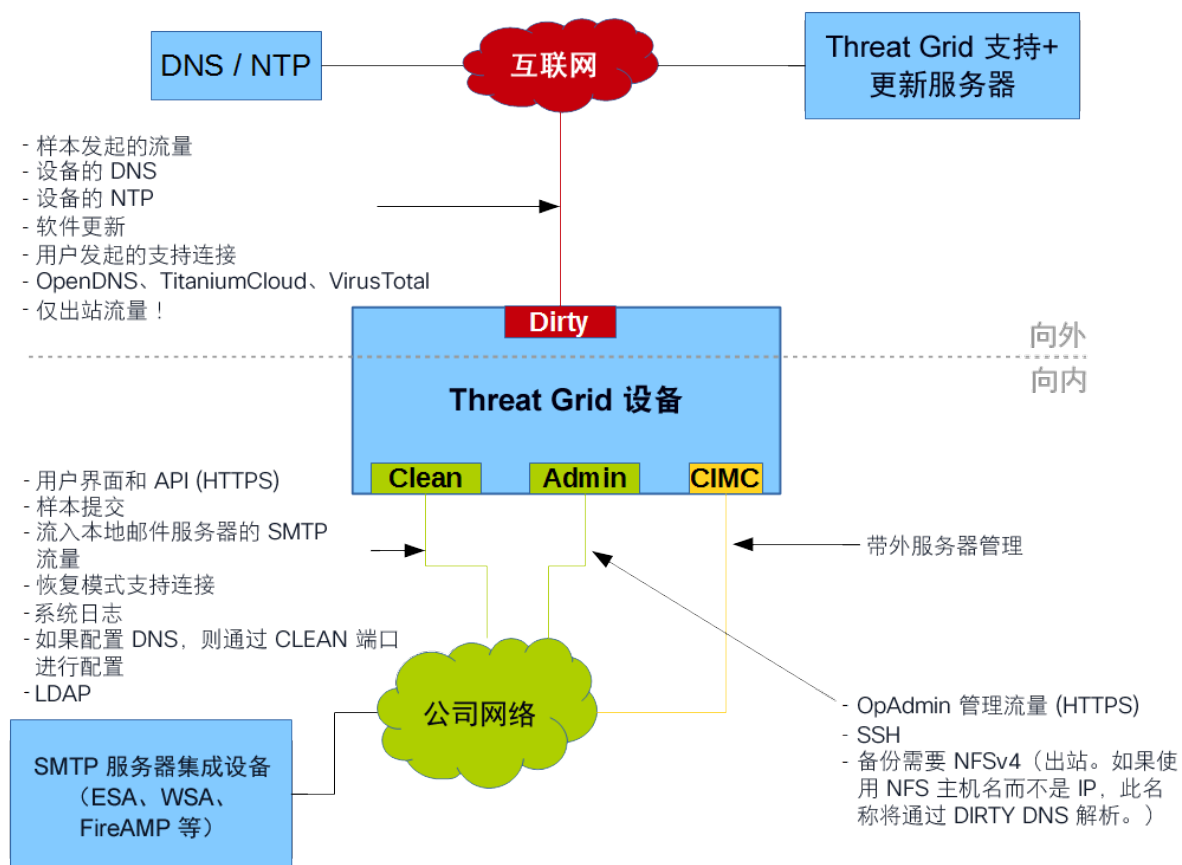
DNS / NTP

互联网

Threat Grid 支持+ 更新服务器

- 样本发起的流量
- 设备的 DNS
- 设备的 NTP
- 软件更新
- 用户发起的支持连接
- OpenDNS、TitaniumCloud、VirusTotal
- 仅出站流量！

Dirty

向外

向内

Threat Grid 设备

Clean

Admin

CIMC

- 用户界面和 API (HTTPS)
- 样本提交
- 流入本地邮件服务器的 SMTP 流量
- 恢复模式支持连接
- 系统日志
- 如果配置 DNS，则通过 CLEAN 端口进行配置
- LDAP

带外服务器管理

公司网络

SMTP 服务器集成设备（ESA、WSA、FireAMP 等）

- OpAdmin 管理流量 (HTTPS)
- SSH
- 备份需要 NFSv4（出站。如果使用 NFS 主机名而不是 IP，此名称将通过 DIRTY DNS 解析。）